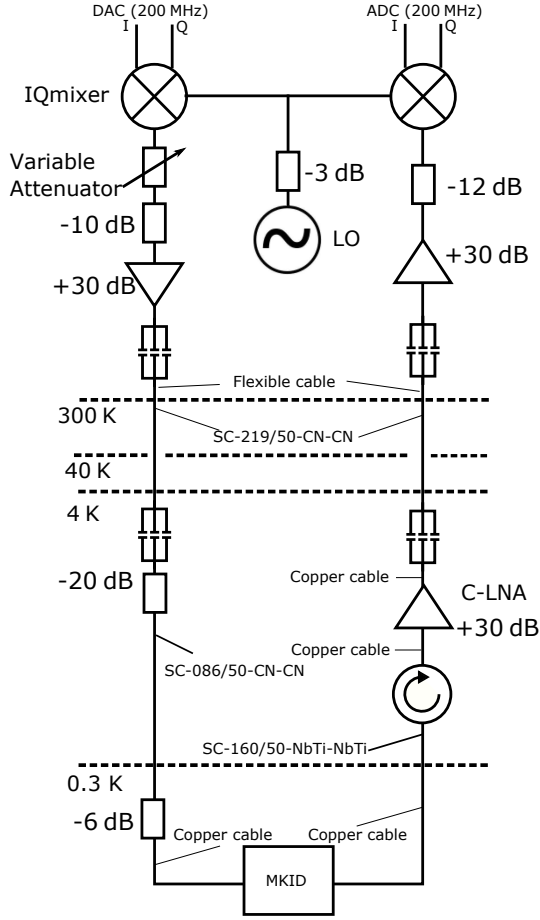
DAC (200 MHz)
I Q

ADC (200 MHz)
I Q

IQmixer

Variable Attenuator

-3 dB

-12 dB

-10 dB

LO

+30 dB

+30 dB

Flexible cable

300 K

SC-219/50-CN-CN

40 K

4 K

Copper cable

C-LNA

-20 dB

Copper cable

+30 dB

SC-086/50-CN-CN

SC-160/50-NbTi-NbTi

0.3 K

-6 dB

Copper cable

Copper cable

MKID